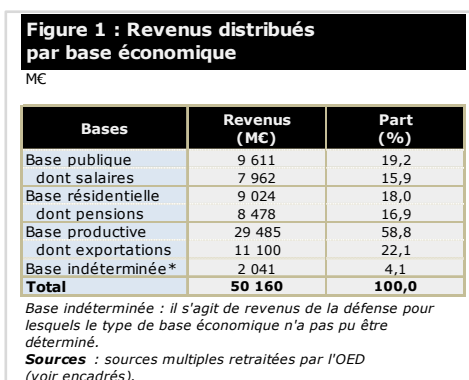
**Figure 1 : Revenus distribués par base économique**

M€

| Bases | Revenus (M€) | Part (%) |
|---|---|---|
| Base publique | 9 611 | 19,2 |
| dont salaires | 7 962 | 15,9 |
| Base résidentielle | 9 024 | 18,0 |
| dont pensions | 8 478 | 16,9 |
| Base productive | 29 485 | 58,8 |
| dont exportations | 11 100 | 22,1 |
| Base indéterminée* | 2 041 | 4,1 |
| **Total** | **50 160** | **100,0** |

*Base indéterminée : il s'agit de revenus de la défense pour lesquels le type de base économique n'a pas pu être déterminé.*

***Sources*** *: sources multiples retraitées par l'OED (voir encadrés).*